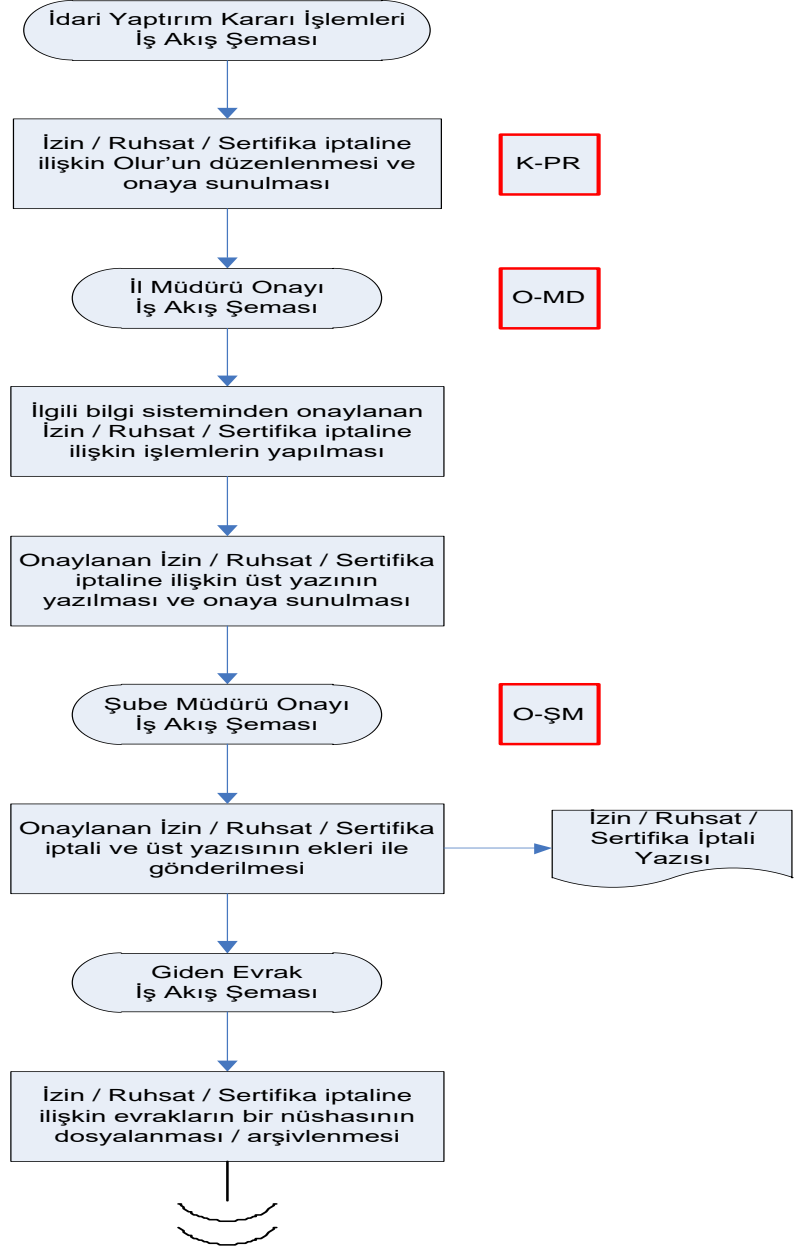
İdari Yaptırım Kararı İşlemleri
İş Akış Şeması

İzin / Ruhsat / Sertifika iptaline ilişkin Olur'un düzenlenmesi ve onaya sunulması

K-PR

İl Müdürü Onayı
İş Akış Şeması

O-MD

İlgili bilgi sisteminden onaylanan İzin / Ruhsat / Sertifika iptaline ilişkin işlemlerin yapılması

Onaylanan İzin / Ruhsat / Sertifika iptaline ilişkin üst yazının yazılması ve onaya sunulması

Şube Müdürü Onayı
İş Akış Şeması

O-ŞM

Onaylanan İzin / Ruhsat / Sertifika iptali ve üst yazısının ekleri ile gönderilmesi

İzin / Ruhsat / Sertifika İptali Yazısı

Giden Evrak
İş Akış Şeması

İzin / Ruhsat / Sertifika iptaline ilişkin evrakların bir nüshasının dosyalanması / arşivlenmesi